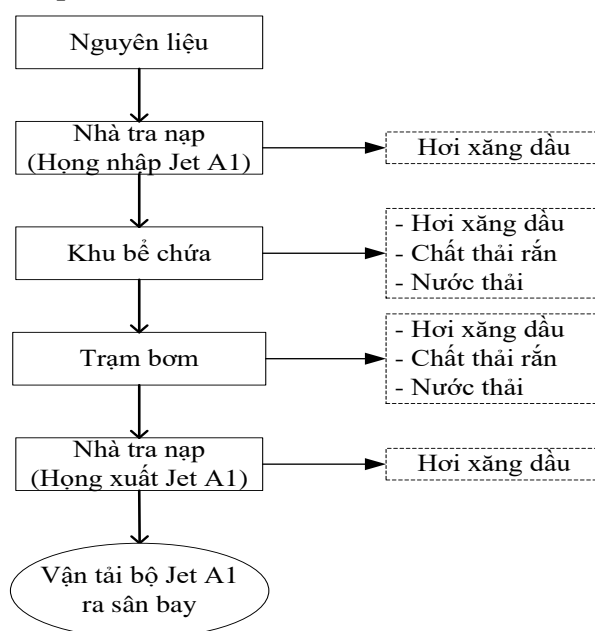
Nguyên liệu

Nhà tra nạp
(Họng nhập Jet A1)

Hơi xăng dầu

Khu bể chứa

- Hơi xăng dầu
- Chất thải rắn
- Nước thải

Trạm bơm

- Hơi xăng dầu
- Chất thải rắn
- Nước thải

Nhà tra nạp
(Họng xuất Jet A1)

Hơi xăng dầu

Vận tải bộ Jet A1
ra sân bay